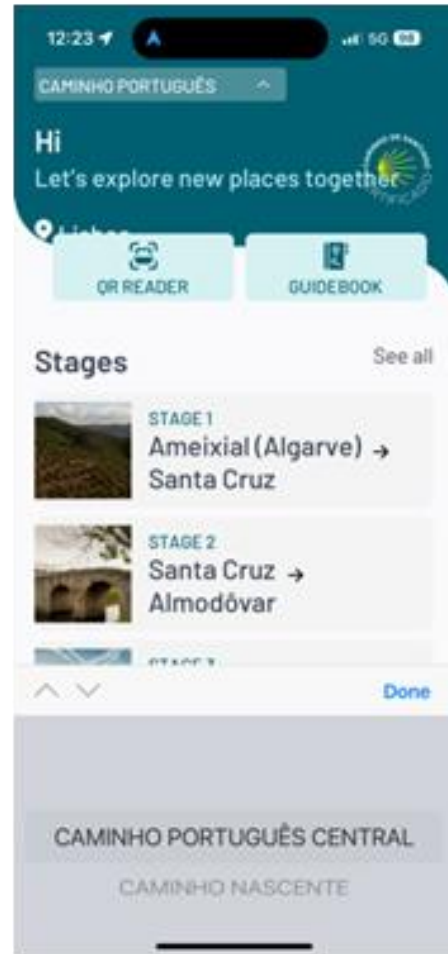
12:23 A 5G 98

CAMINHO PORTUGUÊS

Hi
Let's explore new places together

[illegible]

QR READER

GUIDEBOOK

Stages

See all

STAGE 1
Ameixial (Algarve) → Santa Cruz

STAGE 2
Santa Cruz → Almodôvar

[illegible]

Done

CAMINHO PORTUGUÊS CENTRAL

CAMINHO NASCENTE